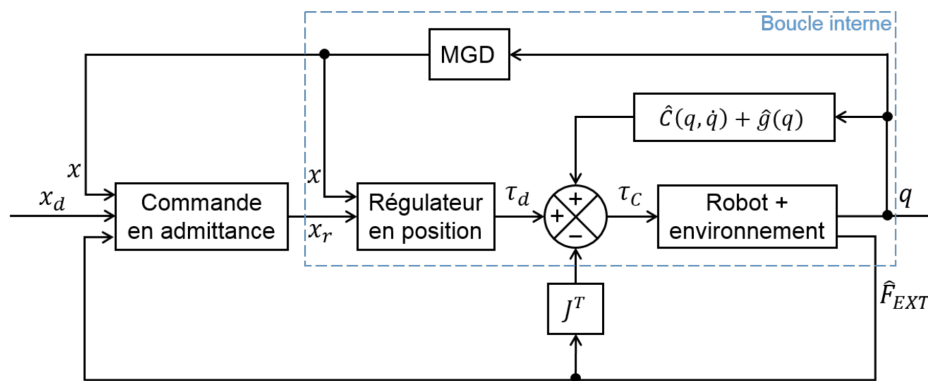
Boucle interne

MGD

$\hat{C}(q,\dot{q}) + \hat{g}(q)$

$x$

$x_d$

Commande en admittance

$x$

$x_r$

Régulateur en position

$\tau_d$

+

+

−

$\tau_C$

Robot + environnement

$q$

$J^T$

$\hat{F}_{EXT}$